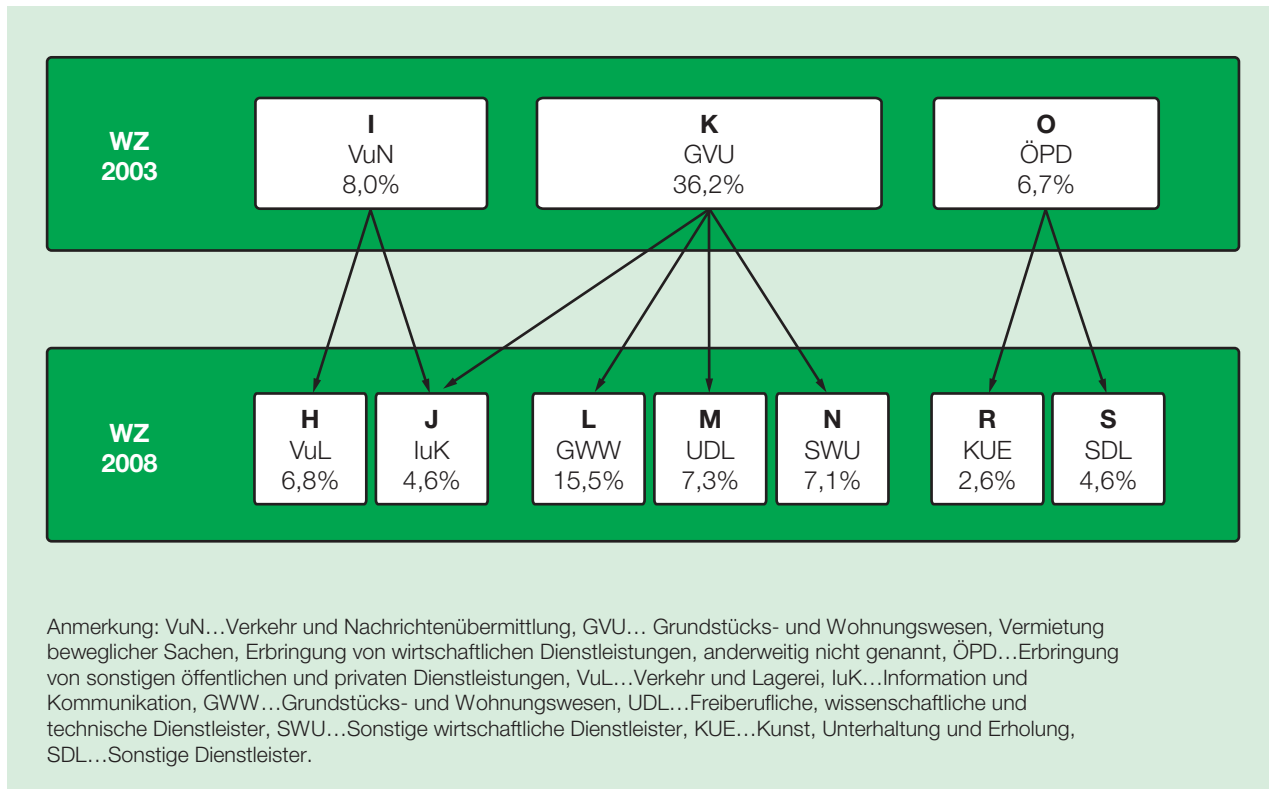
WZ 2003

I
VuN
8,0%

K
GVU
36,2%

O
ÖPD
6,7%

WZ 2008

H
VuL
6,8%

J
IuK
4,6%

L
GWW
15,5%

M
UDL
7,3%

N
SWU
7,1%

R
KUE
2,6%

S
SDL
4,6%

Anmerkung: VuN…Verkehr und Nachrichtenübermittlung, GVU… Grundstücks- und Wohnungswesen, Vermietung beweglicher Sachen, Erbringung von wirtschaftlichen Dienstleistungen, anderweitig nicht genannt, ÖPD…Erbringung von sonstigen öffentlichen und privaten Dienstleistungen, VuL…Verkehr und Lagerei, IuK…Information und Kommunikation, GWW…Grundstücks- und Wohnungswesen, UDL…Freiberufliche, wissenschaftliche und technische Dienstleister, SWU…Sonstige wirtschaftliche Dienstleister, KUE…Kunst, Unterhaltung und Erholung, SDL…Sonstige Dienstleister.